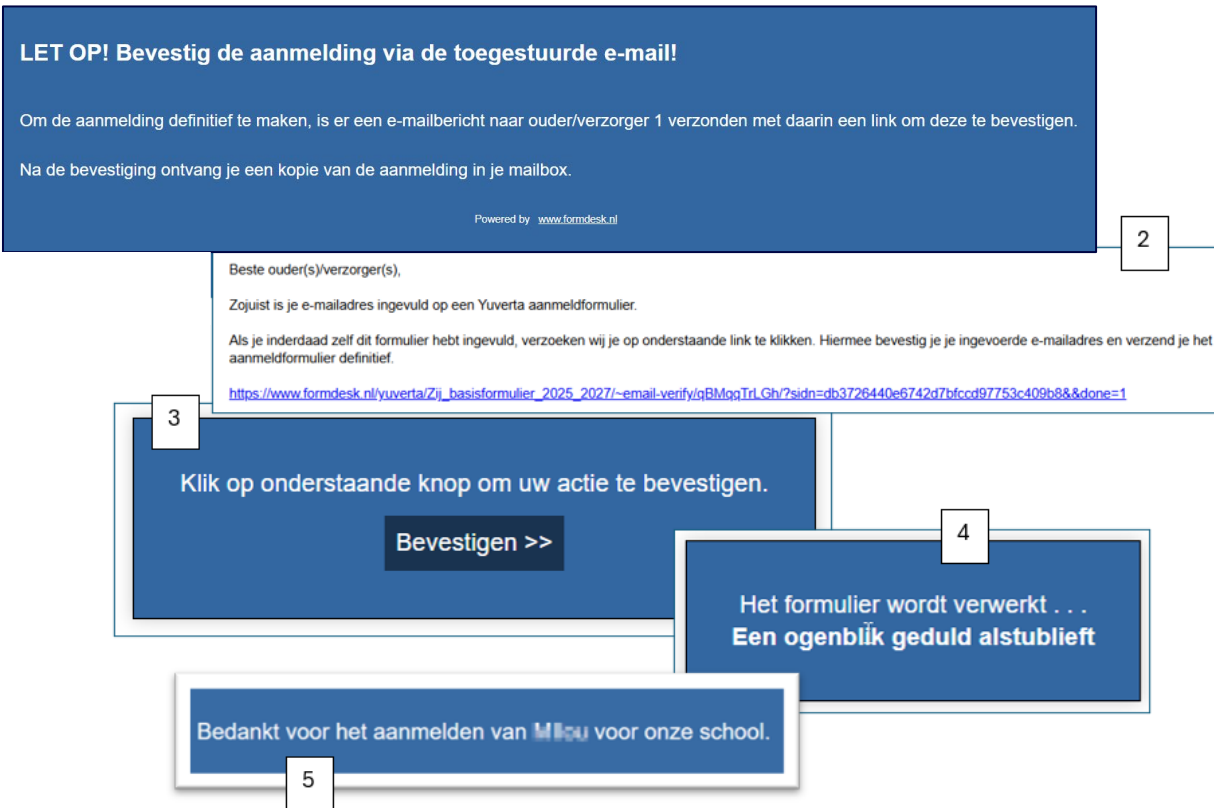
LET OP! Bevestig de aanmelding via de toegestuurde e-mail!

Om de aanmelding definitief te maken, is er een e-mailbericht naar ouder/verzorger 1 verzonden met daarin een link om deze te bevestigen.

Na de bevestiging ontvang je een kopie van de aanmelding in je mailbox.

Powered by www.formdesk.nl

2

Beste ouder(s)/verzorger(s),

Zojuist is je e-mailadres ingevuld op een Yuverta aanmeldformulier.

Als je inderdaad zelf dit formulier hebt ingevuld, verzoeken wij je op onderstaande link te klikken. Hiermee bevestig je je ingevoerde e-mailadres en verzend je het aanmeldformulier definitief.

https://www.formdesk.nl/yuverta/Zij_basisformulier_2025_2027/~email-verify/qBMqqTrLGh/?sidn=db3726440e6742d7bfccd97753c409b8&&done=1

3

Klik op onderstaande knop om uw actie te bevestigen.

Bevestigen >>

4

Het formulier wordt verwerkt . . .
Een ogenblik geduld alstublieft

Bedankt voor het aanmelden van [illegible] voor onze school.

5